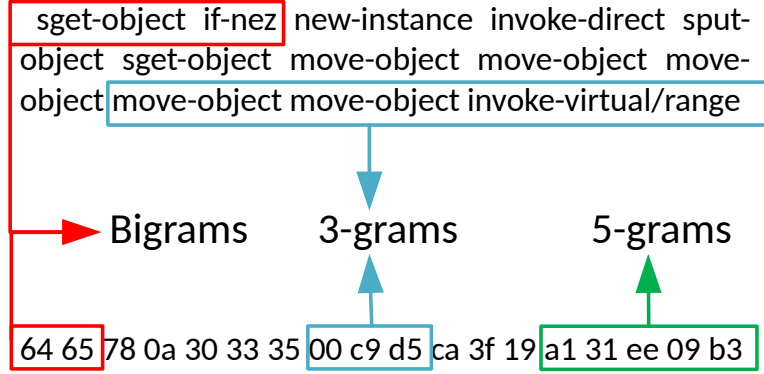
sget-object if-nez new-instance invoke-direct sput-object sget-object move-object move-object move-object move-object move-object invoke-virtual/range

Bigrams 3-grams 5-grams

64 65 78 0a 30 33 35 00 c9 d5 ca 3f 19 a1 31 ee 09 b3